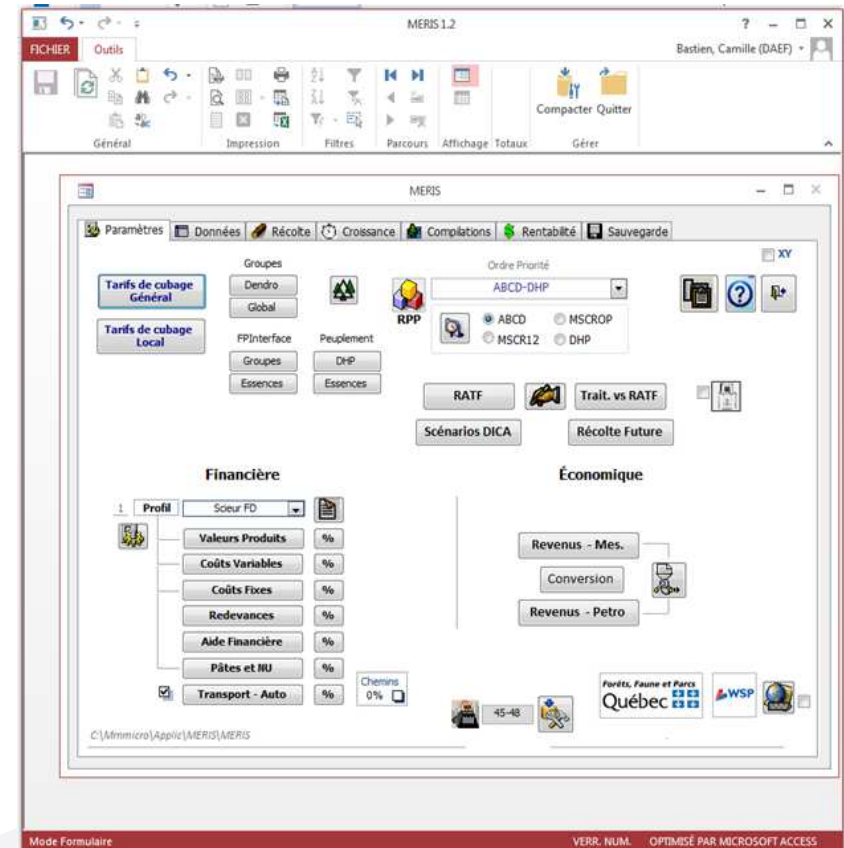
MERIS 1.2

FICHIER Outils

Bastien, Camille (DAEF)

Compacter Quitter

Général Impression Filtres Parcours Affichage Totaux Gérer

MERIS

Paramètres Données Récolte Croissance Compilations Rentabilité Sauvegarde

XY

Groupes

Tarifs de cubage Général

Dendro

Global

Ordre Priorité

ABCD-DHP

RPP

ABCD MSCROP MSCR12 DHP

Tarifs de cubage Local

FPInterface

Groupes

Essences

Peuplement

DHP

Essences

RATF

Trait. vs RATF

Scénarios DICA

Récolte Future

Financière

Économique

1 Profil Scieur FD

Valeurs Produits %

Coûts Variables %

Coûts Fixes %

Redevances %

Aide Financière %

Pâtes et NU %

Transport - Auto %

Chemins 0%

Revenus - Mes.

Conversion

Revenus - Petro

Forêts, Faune et Parcs Québec

WSP

45-48

C:\Mmmicro\Appliz\MERIS\MERIS

Mode Formulaire

VERR. NUM. OPTIMISÉ PAR MICROSOFT ACCESS